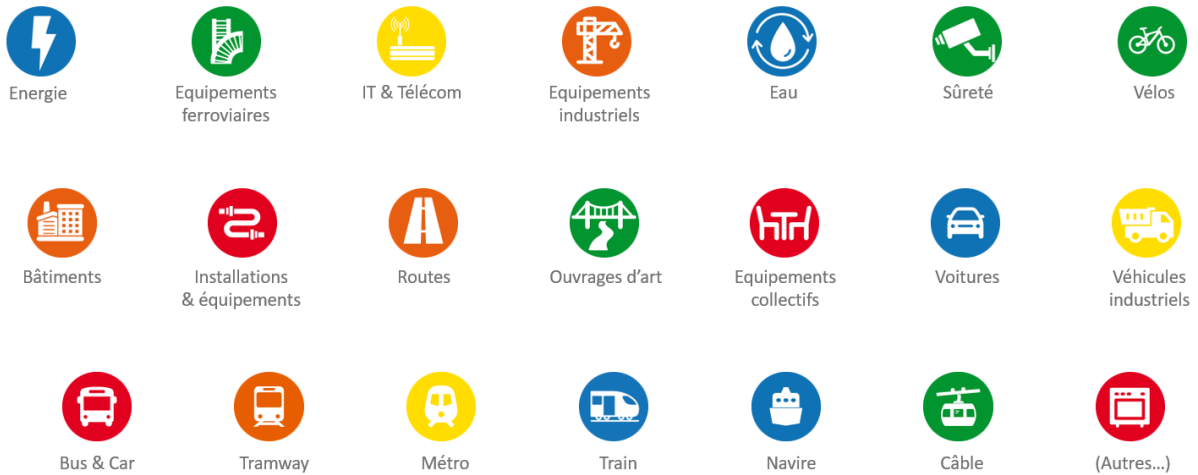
Energie

Equipements ferroviaires

IT & Télécom

Equipements industriels

Eau

Sûreté

Vélos

Bâtiments

Installations & équipements

Routes

Ouvrages d'art

Equipements collectifs

Voitures

Véhicules industriels

Bus & Car

Tramway

Métro

Train

Navire

Câble

(Autres...)